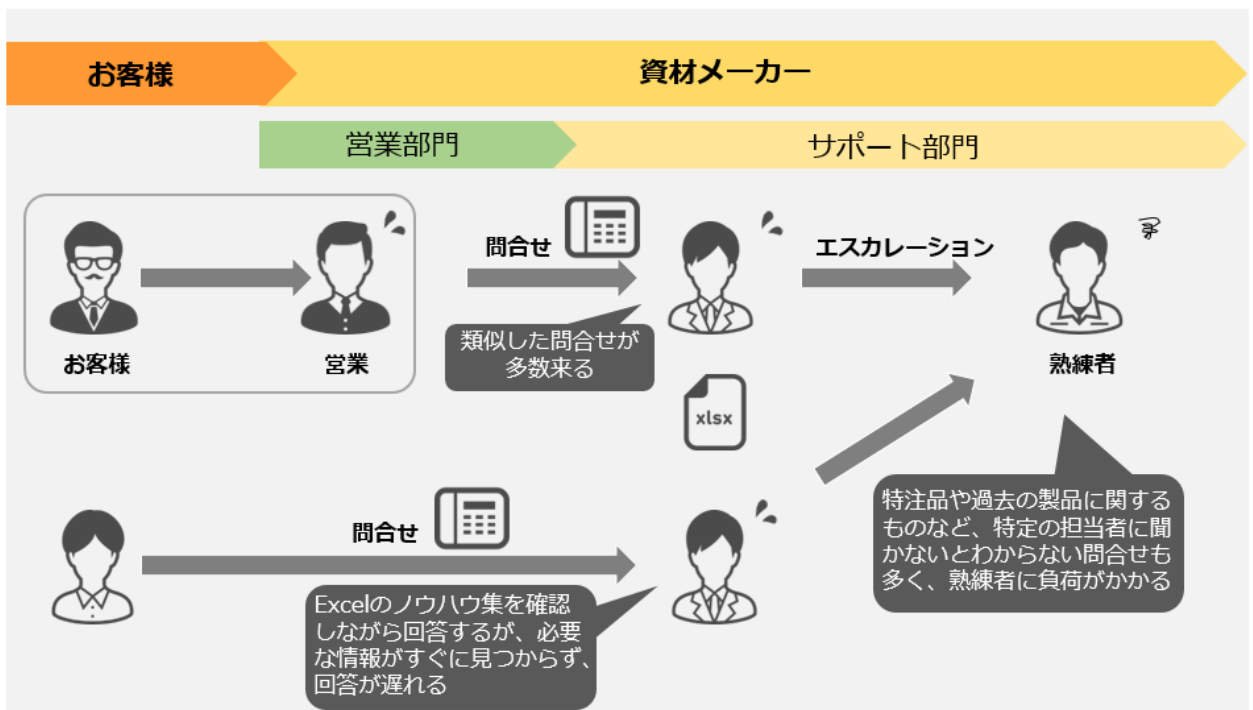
お客様

資材メーカー

営業部門

サポート部門

問合せ

エスカレーション

お客様

営業

類似した問合せが多数来る

熟練者

xlsx

特注品や過去の製品に関するものなど、特定の担当者に聞かないとわからない問合せも多く、熟練者に負荷がかかる

問合せ

Excelのノウハウ集を確認しながら回答するが、必要な情報がすぐに見つからず、回答が遅れる